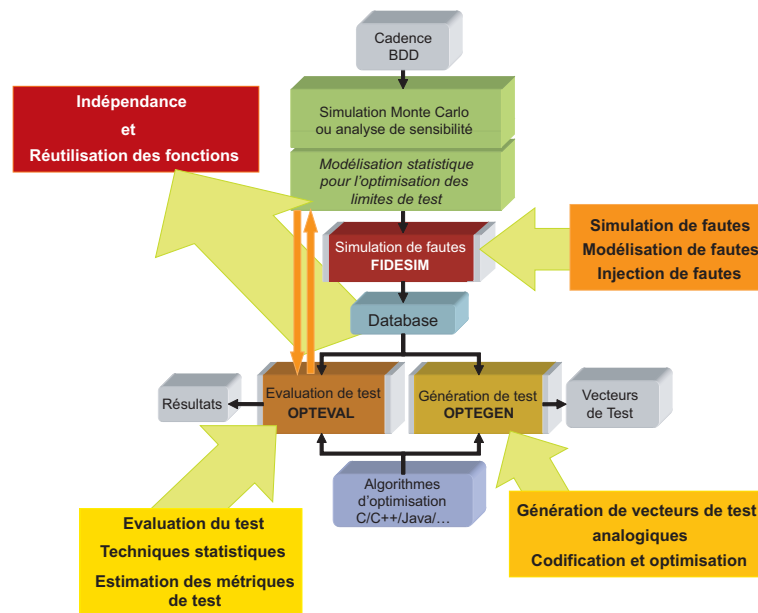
Cadence BDD

Indépendance
et
Réutilisation des fonctions

Simulation Monte Carlo ou analyse de sensibilité

Modélisation statistique pour l'optimisation des limites de test

Simulation de fautes
FIDESIM

Simulation de fautes
Modélisation de fautes
Injection de fautes

Database

Résultats

Evaluation de test
OPTEVAL

Génération de test
OPTEGEN

Vecteurs de Test

Algorithmes d'optimisation
C/C++/Java/...

Evaluation du test
Techniques statistiques
Estimation des métriques de test

Génération de vecteurs de test analogiques
Codification et optimisation